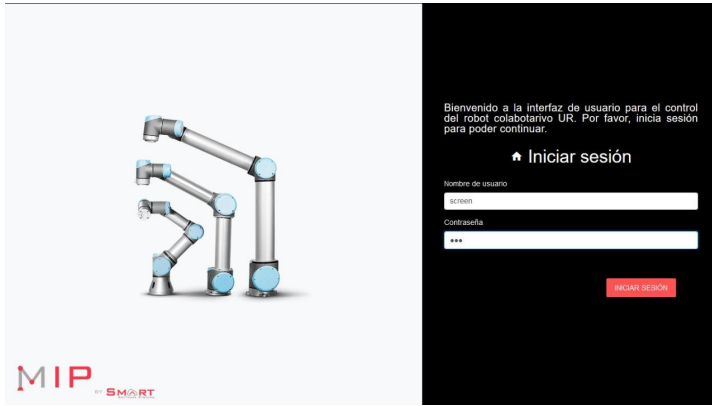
Bienvenido a la interfaz de usuario para el control del robot colabotarivo UR. Por favor, inicia sesión para poder continuar.

Iniciar sesión

Nombre de usuario

screen

Contraseña

•••

INICIAR SESIÓN

MIP

by SMART